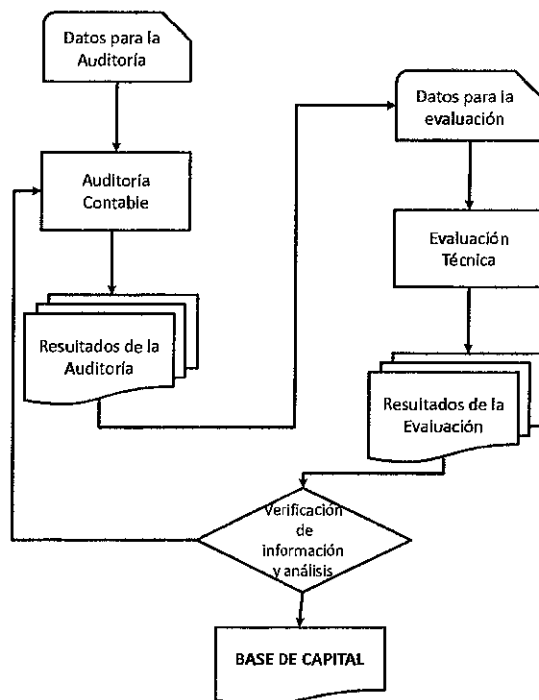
Datos para la Auditoría

Auditoría Contable

Resultados de la Auditoría

Datos para la evaluación

Evaluación Técnica

Resultados de la Evaluación

Verificación de información y análisis

BASE DE CAPITAL